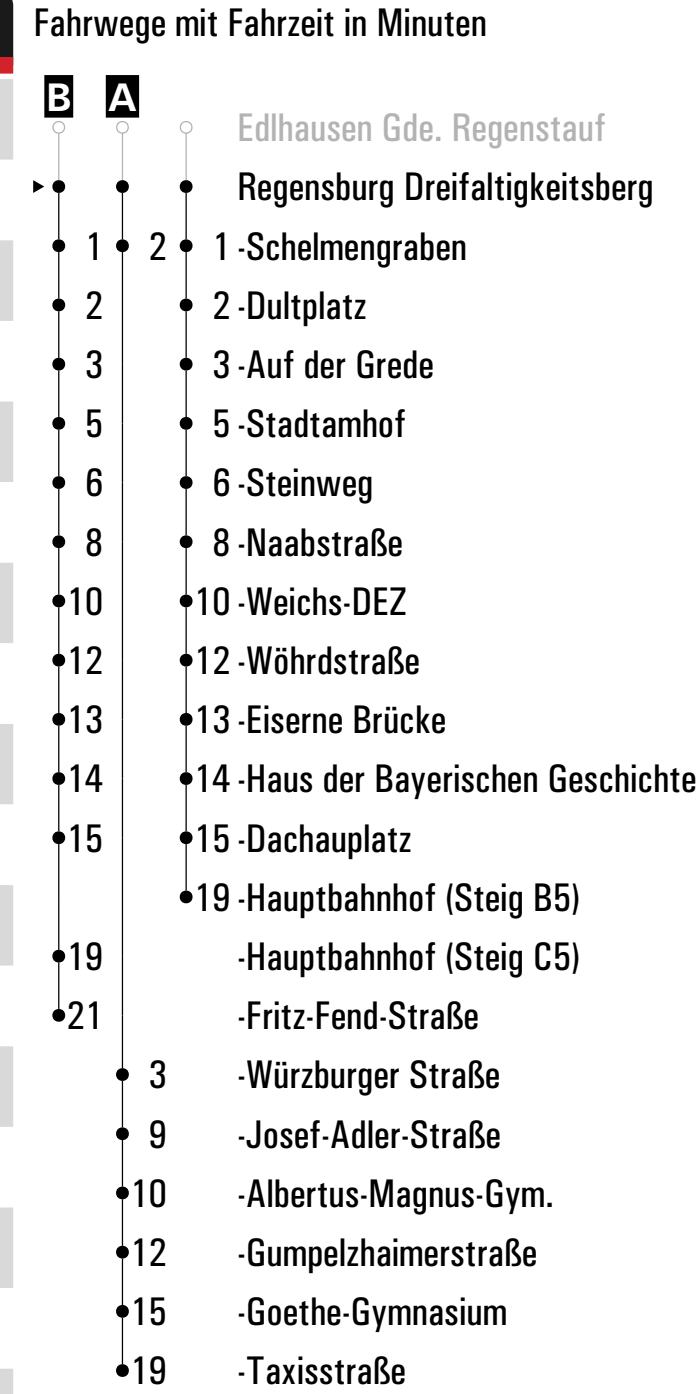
Fahrwege mit Fahrzeit in Minuten

B A

Edlhausen Gde. Regenstauf
Regensburg Dreifaltigkeitsberg
1 2 1 -Schelmengraben
2 2 -Dultplatz
3 3 -Auf der Grede
5 5 -Stadtamhof
6 6 -Steinweg
8 8 -Naabstraße
10 10 -Weichs-DEZ
12 12 -Wöhrdstraße
13 13 -Eiserne Brücke
14 14 -Haus der Bayerischen Geschichte
15 15 -Dachauplatz
19 -Hauptbahnhof (Steig B5)
19 -Hauptbahnhof (Steig C5)
21 -Fritz-Fend-Straße
3 -Würzburger Straße
9 -Josef-Adler-Straße
10 -Albertus-Magnus-Gym.
12 -Gumpelzhaimerstraße
15 -Goethe-Gymnasium
19 -Taxisstraße